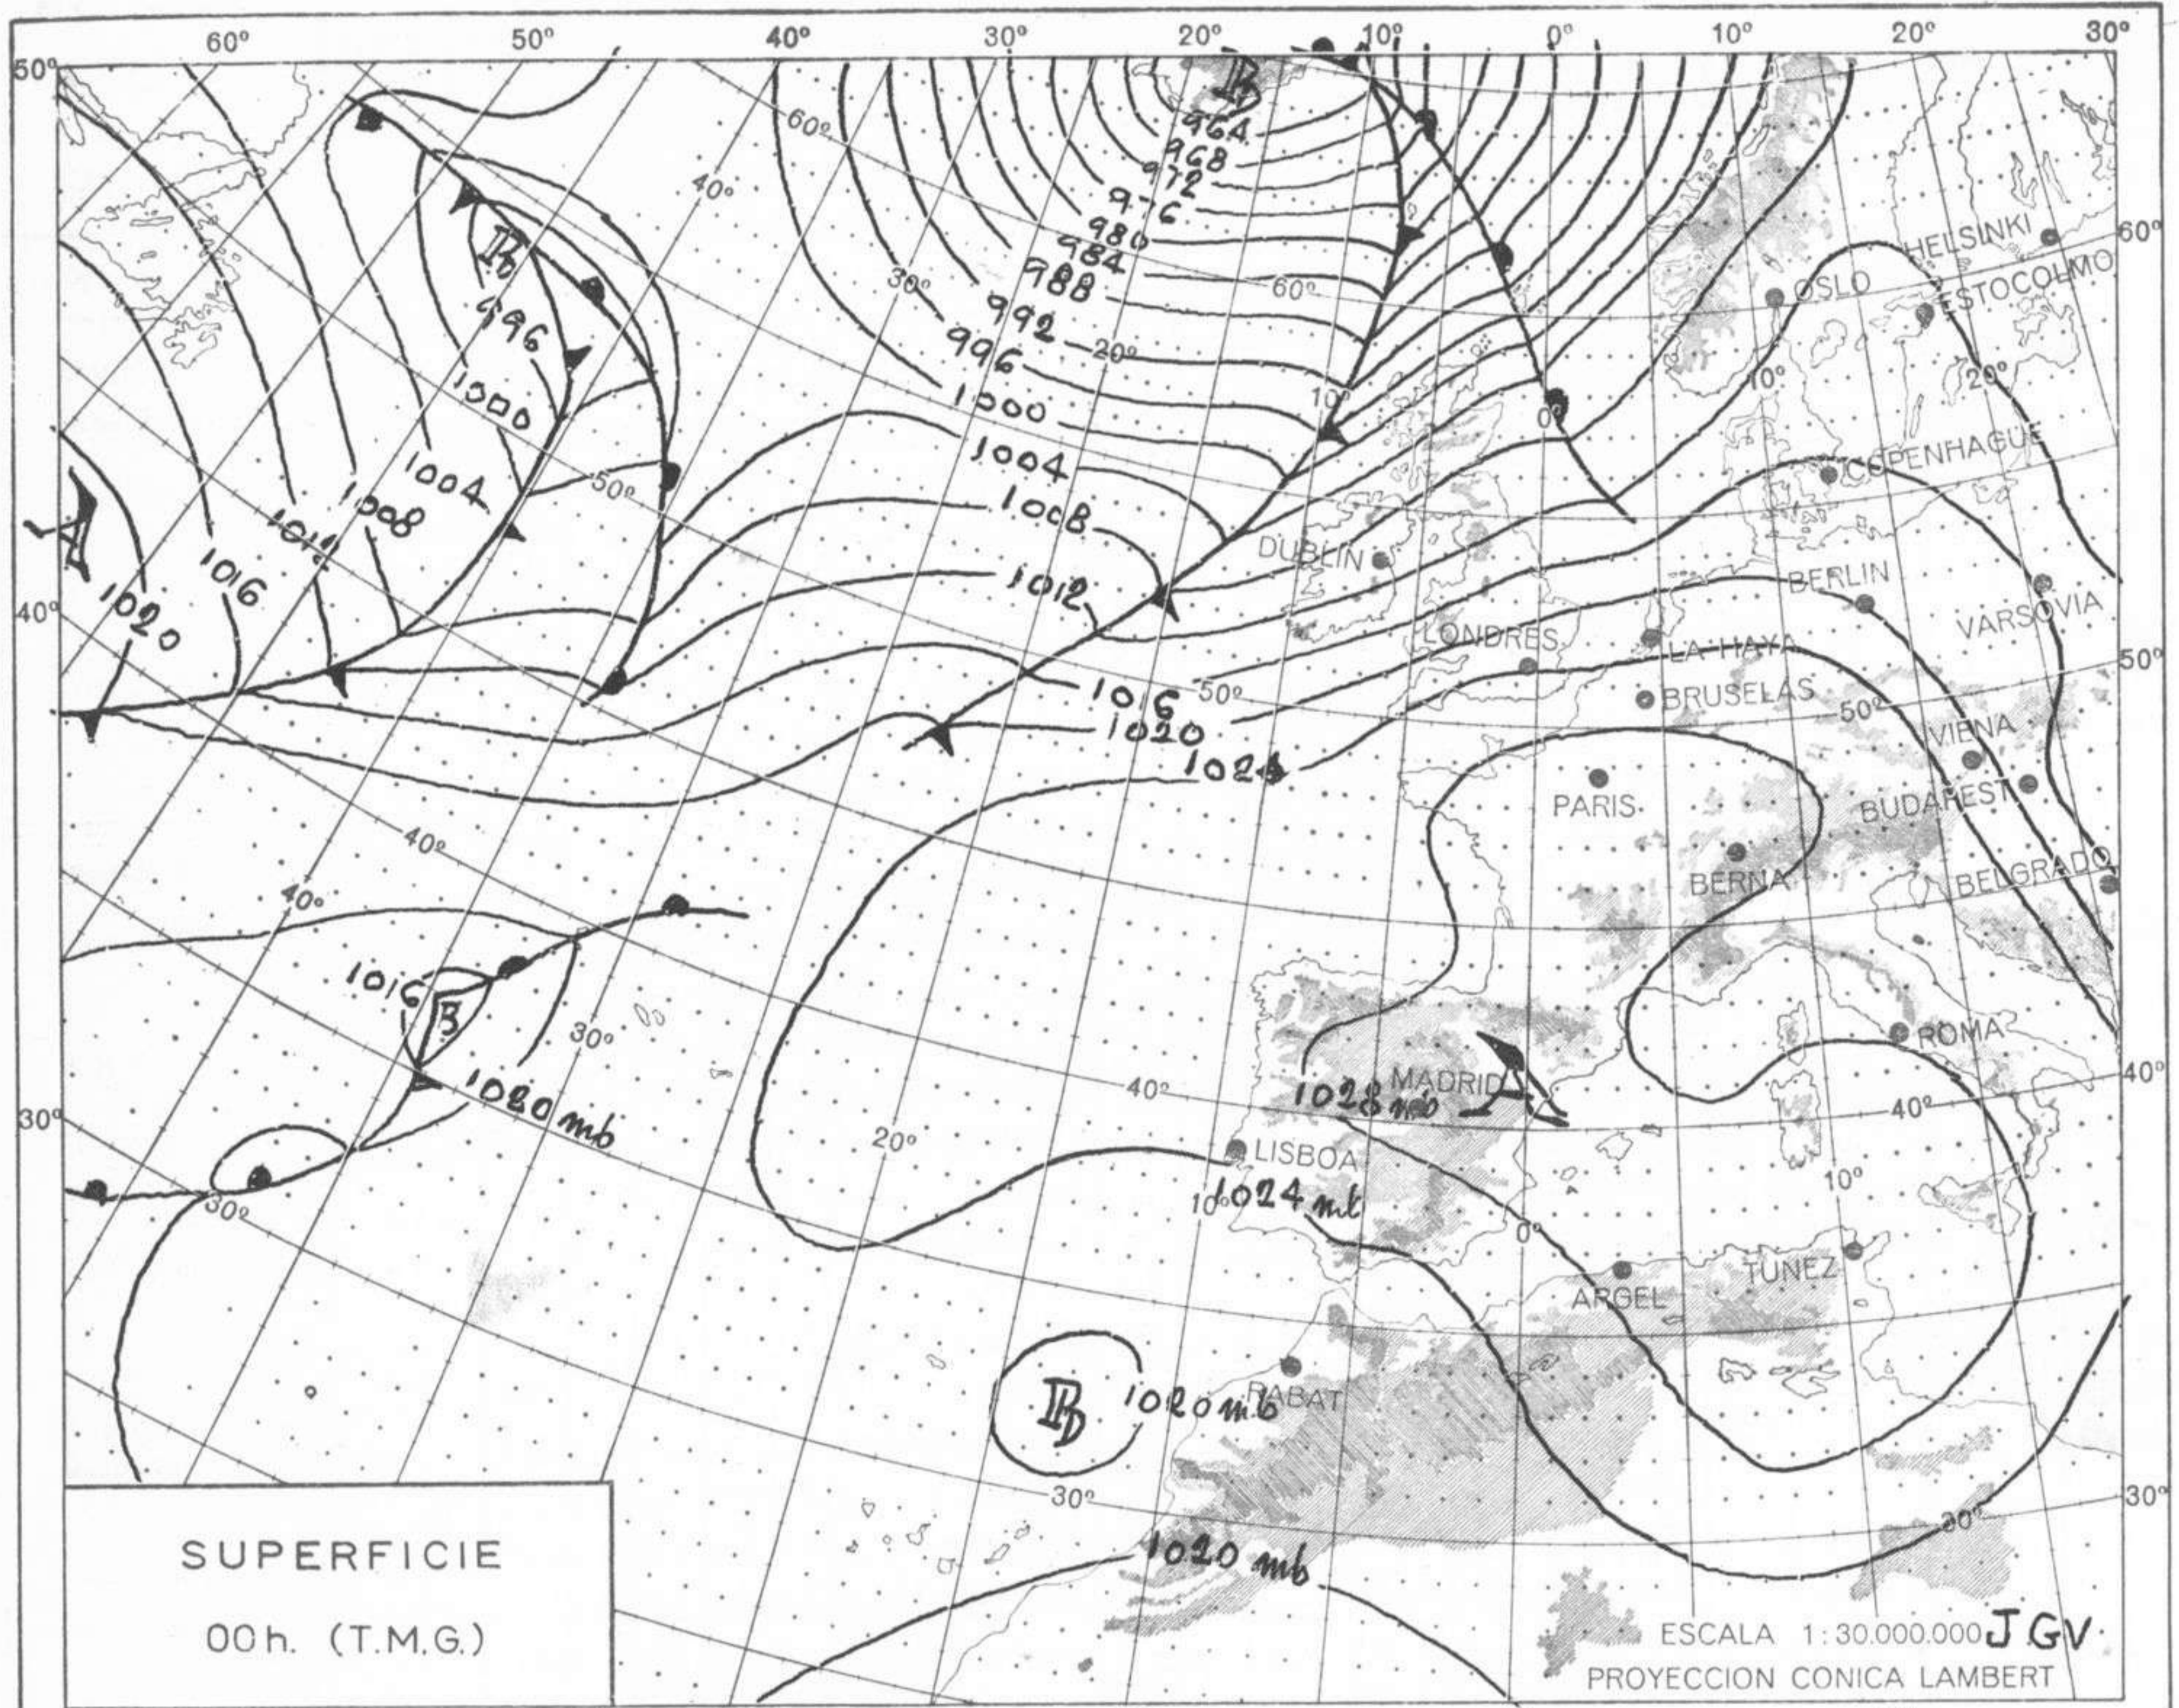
60° 50° 40° 30° 20° 10° 0° 10° 20° 30°

50°

60° 40° 30° 60° 20° 10° 0° 10° 20°

B
964
968
972
976
980
984
988
992
996
1000
1004
1008
1012
1016
1020
1024

B
996
1000
1004
1008
1012
1016
1020

A

60°
HELSINKI
OSLO
ESTOCOLMO
COPENHAGUE
DUBLIN
BERLIN
VARSOVIA
LONDRES
LA HAYA
BRUSELAS
50°
VIENA
BUDAPEST
PARIS
BERNA
BELGRADO
ROMA
MADRID
LISBOA
ARGEL
TUNEZ
RABAT

40° 50° 40° 40° 30° 40° 30° 20° 10° 0° 10° 30° 30° 30° 40° 50° 60°

1016
B
1020 mb
1028 mb
A
1024 mb
B
1020 mb
1020 mb

SUPERFICIE

00h. (T.M.G.)

ESCALA 1:30.000.000 J.G.V.
PROYECCION CONICA LAMBERT